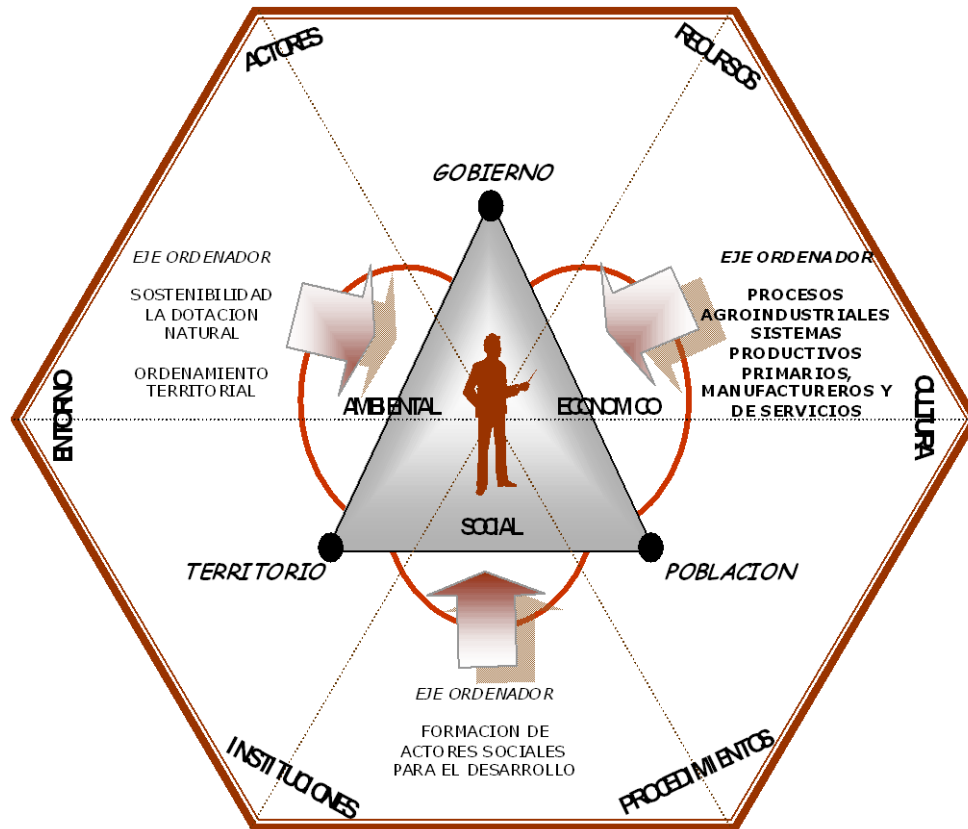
ACTORES

RECURSOS

GOBIERNO

EJE ORDENADOR

SOSTENIBILIDAD LA DOTACION NATURAL

ORDENAMIENTO TERRITORIAL

EJE ORDENADOR

PROCESOS AGROINDUSTRIALES SISTEMAS PRODUCTIVOS PRIMARIOS, MANUFACTUREROS Y DE SERVICIOS

ENTORNO

AMBIENTAL

ECONOMICO

CULTURA

SOCIAL

TERRITORIO

POBLACION

EJE ORDENADOR

FORMACION DE ACTORES SOCIALES PARA EL DESARROLLO

INSTITUCIONES

PROCEDIMIENTOS